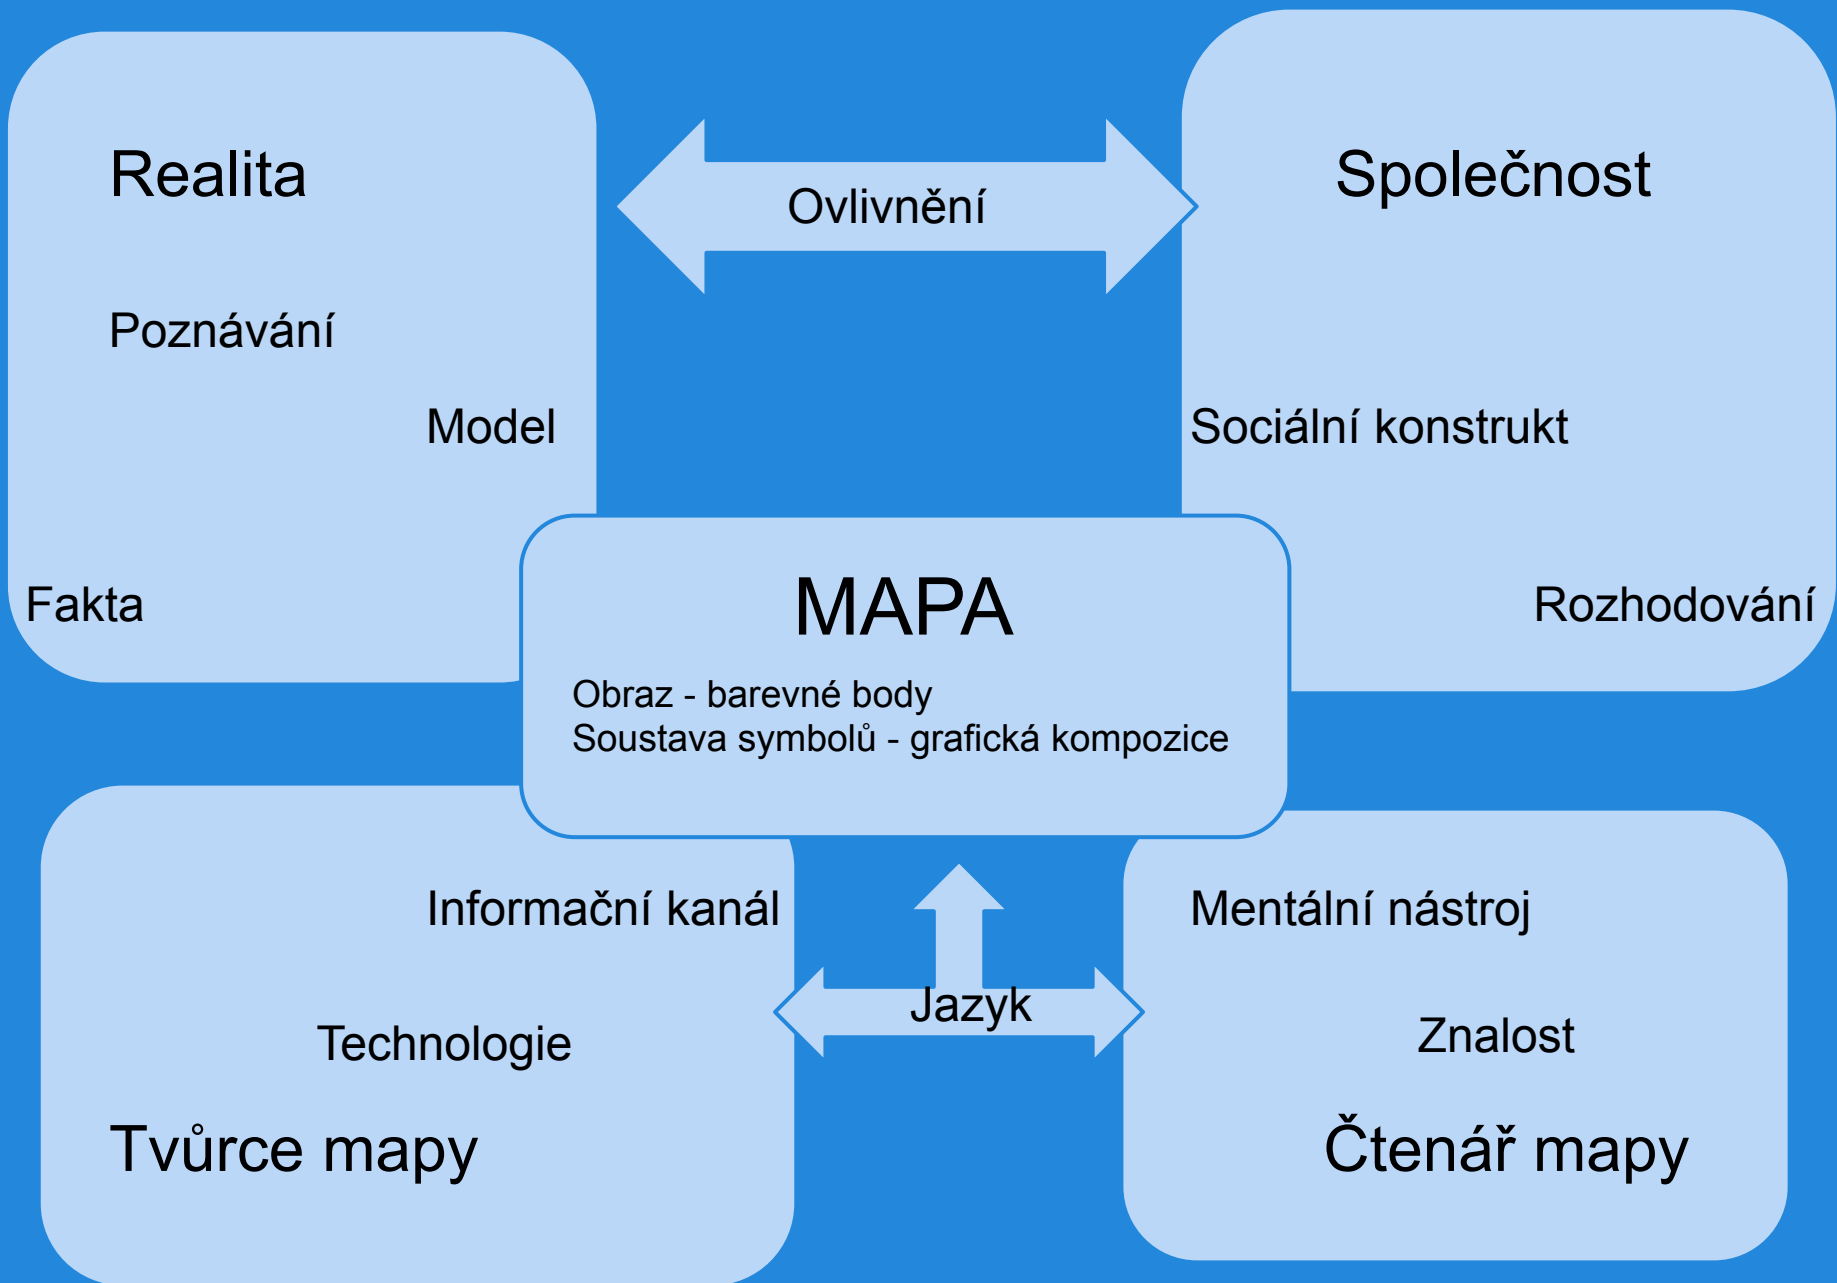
Realita

Poznávání

Model

Fakta

Ovlivnění

Společnost

Sociální konstrukt

Rozhodování

MAPA

Obraz - barevné body
Soustava symbolů - grafická kompozice

Informační kanál

Technologie

Tvůrce mapy

Jazyk

Mentální nástroj

Znalost

Čtenář mapy